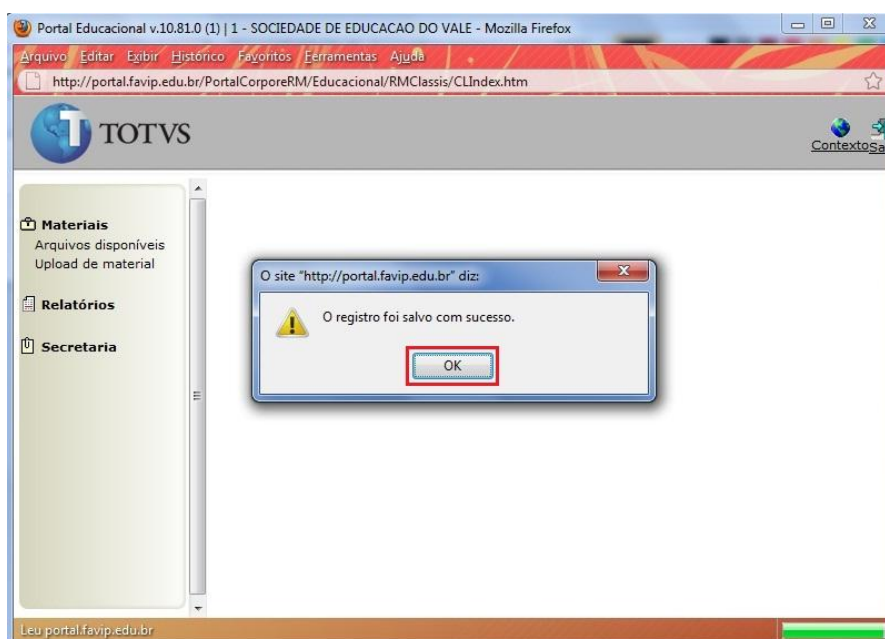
Portal Educacional v.10.81.0 (1) | 1 - SOCIEDADE DE EDUCACAO DO VALE - Mozilla Firefox

Arquivo Editar Exibir Histórico Favoritos Ferramentas Ajuda

http://portal.favip.edu.br/PortalCorporeRM/Educacional/RMClassis/CLIndex.htm

TOTVS

Contexto Sa

Materiais
Arquivos disponíveis
Upload de material

Relatórios

Secretaria

O site "http://portal.favip.edu.br" diz:

O registro foi salvo com sucesso.

OK

Leu portal.favip.edu.br